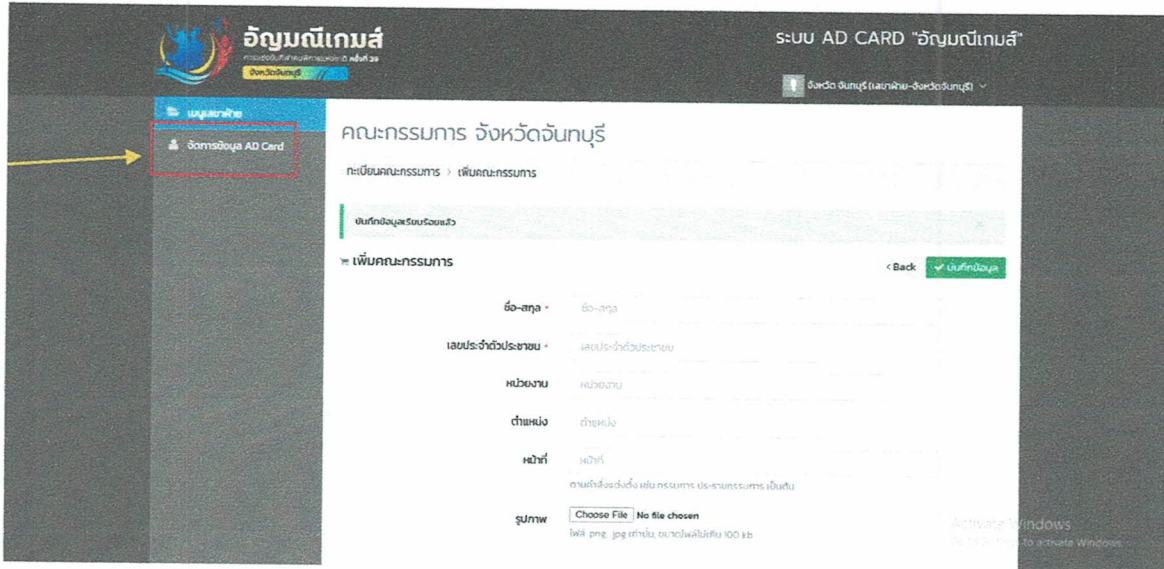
อัญมณีเกมส์
การแข่งขันกีฬาคนพิการแห่งชาติ ครั้งที่ 39
จังหวัดจันทบุรี

ระบบ AD CARD "อัญมณีเกมส์"

จังหวัด จันทบุรี (เลขาฝ่าย-จังหวัดจันทบุรี)

เมนูเลขาฝ่าย
จัดการข้อมูล AD Card

คณะกรรมการ จังหวัดจันทบุรี

ทะเบียนคณะกรรมการ > เพิ่มคณะกรรมการ

บันทึกข้อมูลเรียบร้อยแล้ว

เพิ่มคณะกรรมการ

<Back
บันทึกข้อมูล

ชื่อ-สกุล * ชื่อ-สกุล

เลขประจำตัวประชาชน * เลขประจำตัวประชาชน

หน่วยงาน หน่วยงาน

ตำแหน่ง ตำแหน่ง

หน้าที่ หน้าที่
ตามคำสั่งแต่งตั้ง เช่น กรรมการ ประธานกรรมการ เป็นต้น

รูปภาพ Choose File No file chosen
ไฟล์ png, jpg เท่านั้น, ขนาดไฟล์ไม่เกิน 100 kb

Activate Windows
Go to Settings to activate Windows.